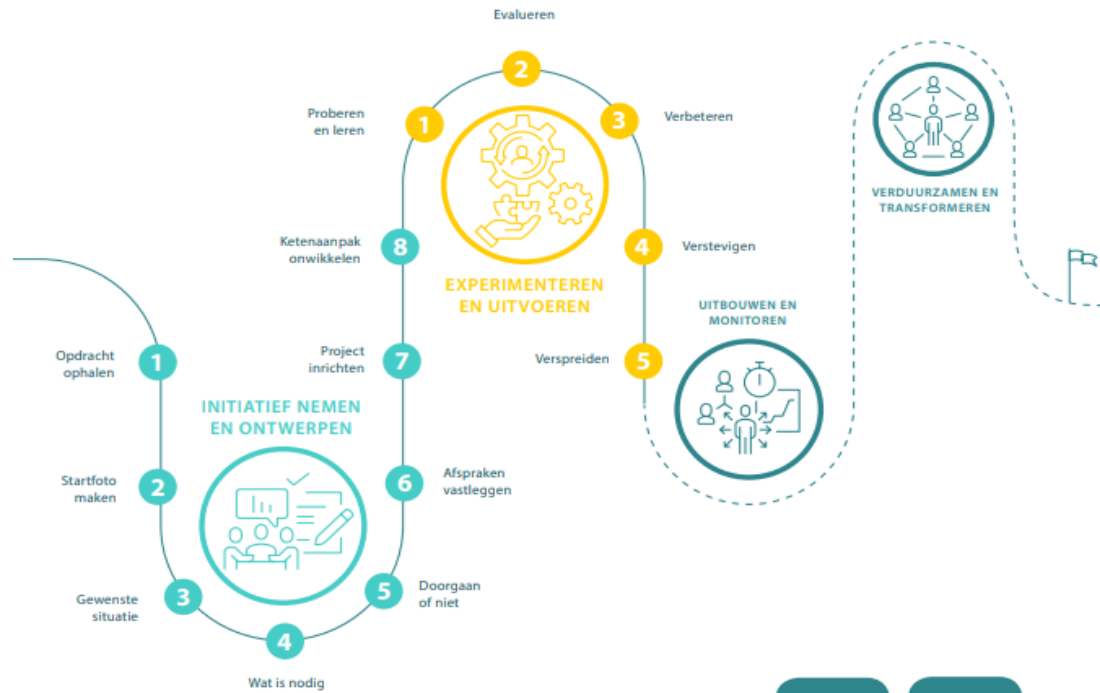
Evalueren

Proberen en leren

2

1

3

Verbeteren

VERDUURZAMEN EN TRANSFORMEREN

Ketenaanpak onwikkelen

8

4

Verstevigen

EXPERIMENTEREN EN UITVOEREN

UITBOUWEN EN MONITOREN

Opdracht ophalen

1

Project inrichten

7

Verspreiden

5

INITIATIEF NEMEN EN ONTWERPEN

Startfoto maken

2

6

Afspraken vastleggen

Gewenste situatie

3

5

Doorgaan of niet

4

Wat is nodig